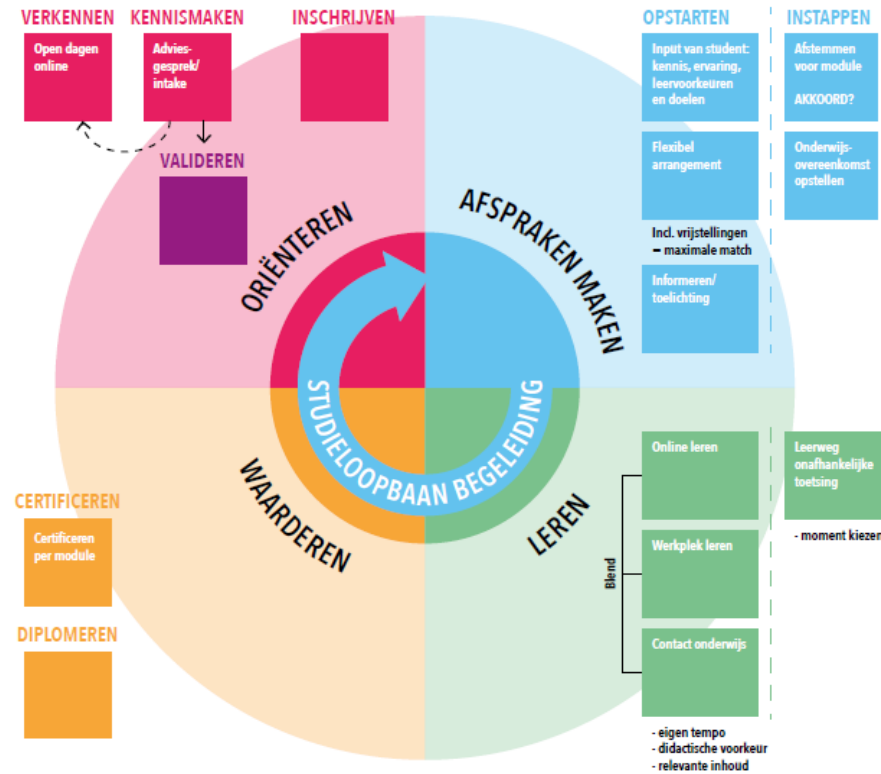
VERKENNEN

Open dagen online

KENNISMAKEN

Advies-gesprek/ intake

INSCHRIJVEN

VALIDEREN

OPSTARTEN

Input van student: kennis, ervaring, leervoorkeuren en doelen

Flexibel arrangement

Incl. vrijstellingen
– maximale match

Informeren/ toelichting

INSTAPPEN

Afstemmen voor module

AKKOORD?

Onderwijs-overeenkomst opstellen

ORIËNTEREN

AFSPRAKEN MAKEN

STUDIELOOPBAAN BEGELEIDING

WAARDEREN

LEREN

CERTIFICEREN

Certificeren per module

DIPLOMEREN

Blend

Online leren

Werkplek leren

Contact onderwijs

- eigen tempo
- didactische voorkeur
- relevante inhoud

Leerweg onafhankelijke toetsing

- moment kiezen